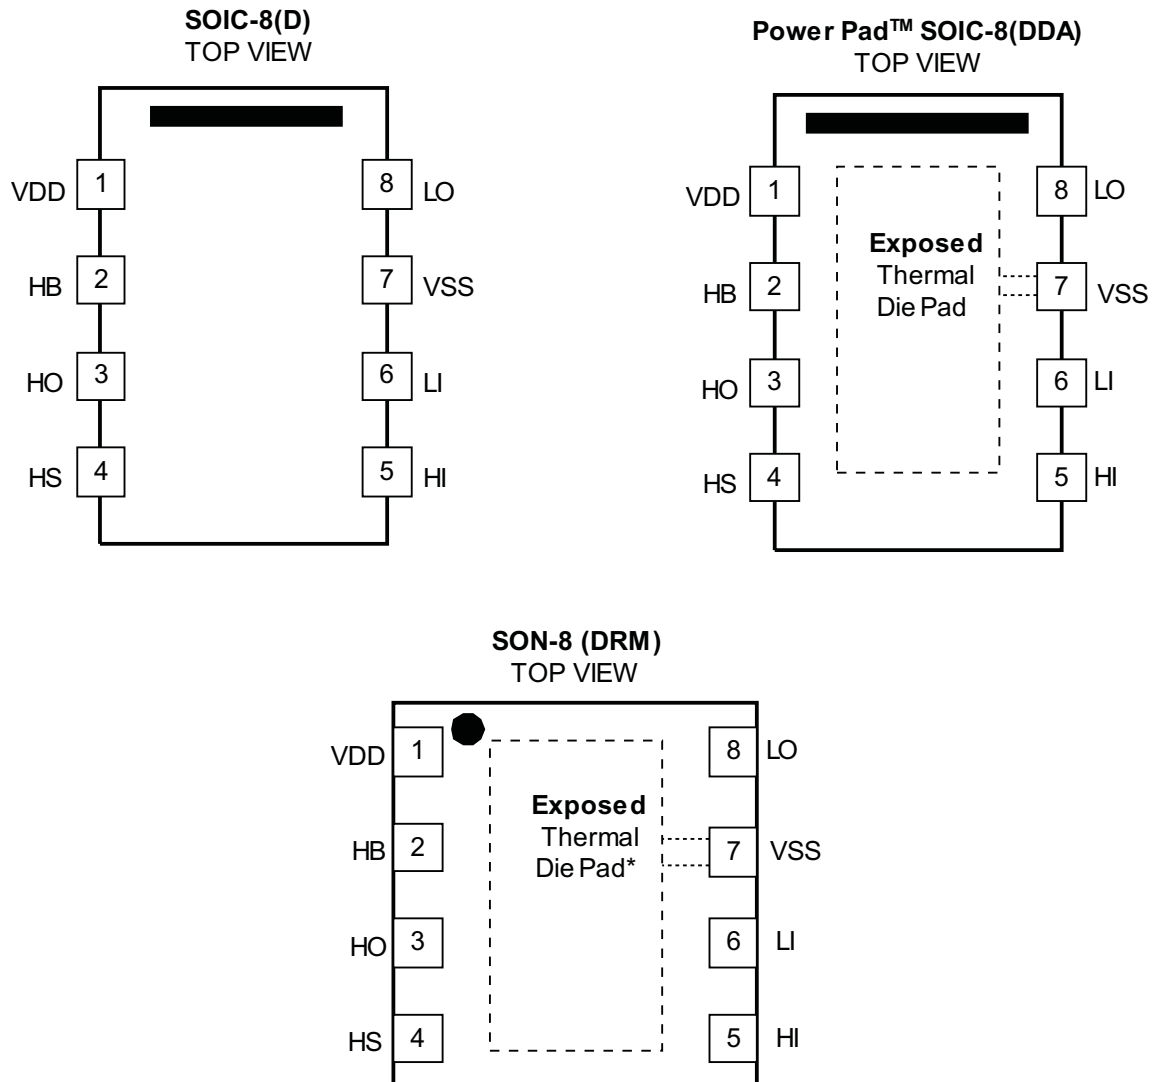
SOIC-8(D)
TOP VIEW

VDD 1
HB 2
HO 3
HS 4
8 LO
7 VSS
6 LI
5 HI

Power Pad$^{TM}$ SOIC-8(DDA)
TOP VIEW

VDD 1
HB 2
HO 3
HS 4
Exposed Thermal Die Pad
8 LO
7 VSS
6 LI
5 HI

SON-8 (DRM)
TOP VIEW

VDD 1
HB 2
HO 3
HS 4
Exposed Thermal Die Pad*
8 LO
7 VSS
6 LI
5 HI